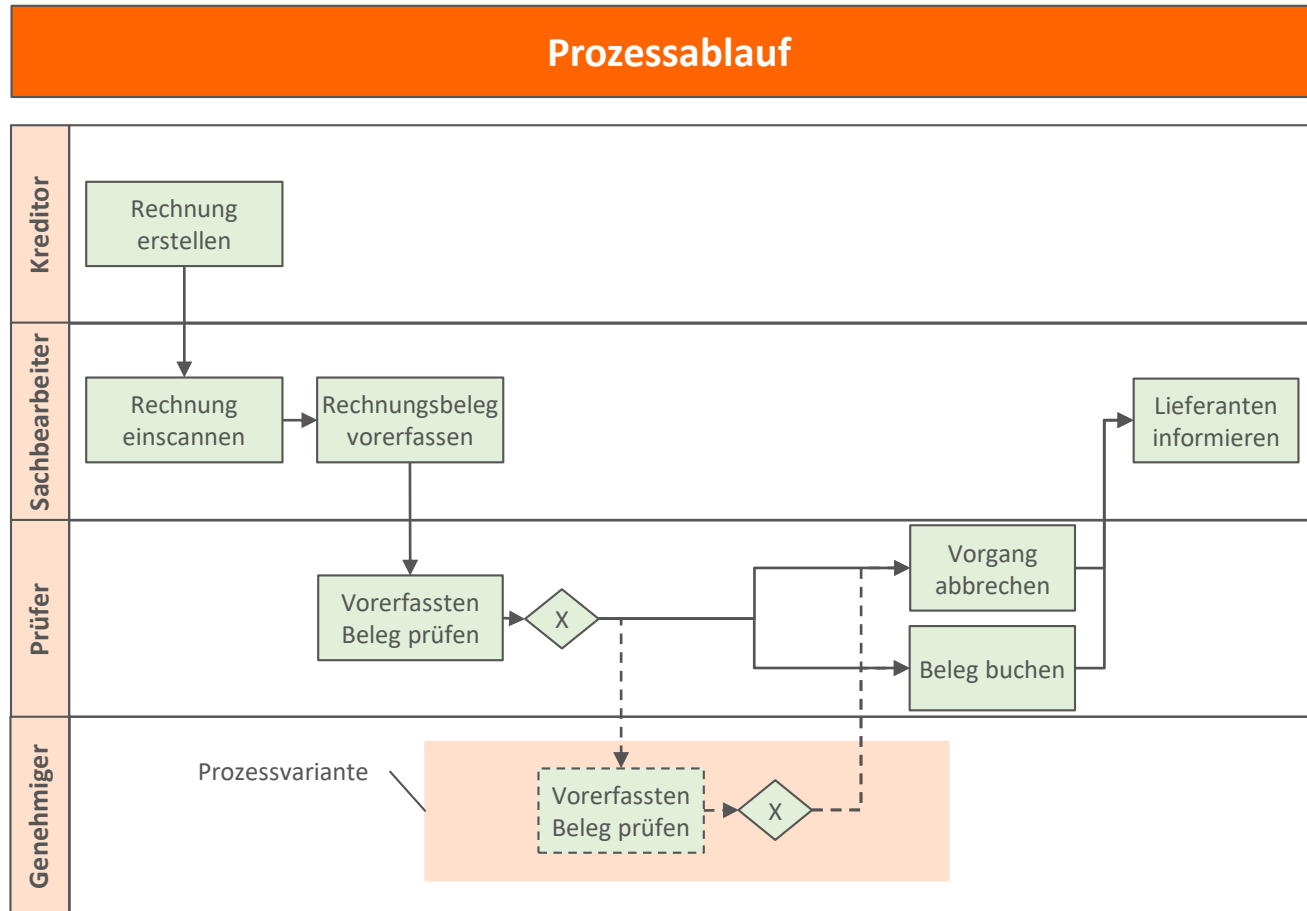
Prozessablauf

Kreditor

Rechnung erstellen

Sachbearbeiter

Rechnung einscannen

Rechnungsbeleg vorerfassen

Lieferanten informieren

Prüfer

Vorerfassten Beleg prüfen

X

Vorgang abbrechen

Beleg buchen

Genehmiger

Prozessvariante

Vorerfassten Beleg prüfen

X